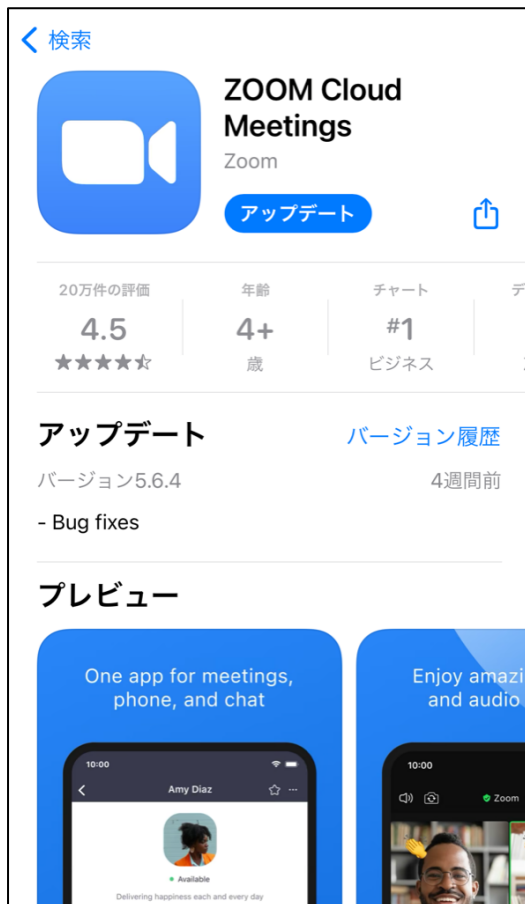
検索

ZOOM Cloud Meetings
Zoom
アップデート

20万件の評価
4.5
★★★★☆

年齢
4+
歳

チャート
#1
ビジネス

デ
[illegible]

アップデート
バージョン履歴
バージョン5.6.4
4週間前
- Bug fixes

プレビュー

One app for meetings, phone, and chat

10:00
Amy Diaz
Available
Delivering happiness each and every day

Enjoy amazi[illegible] and audio

10:00
Zoom